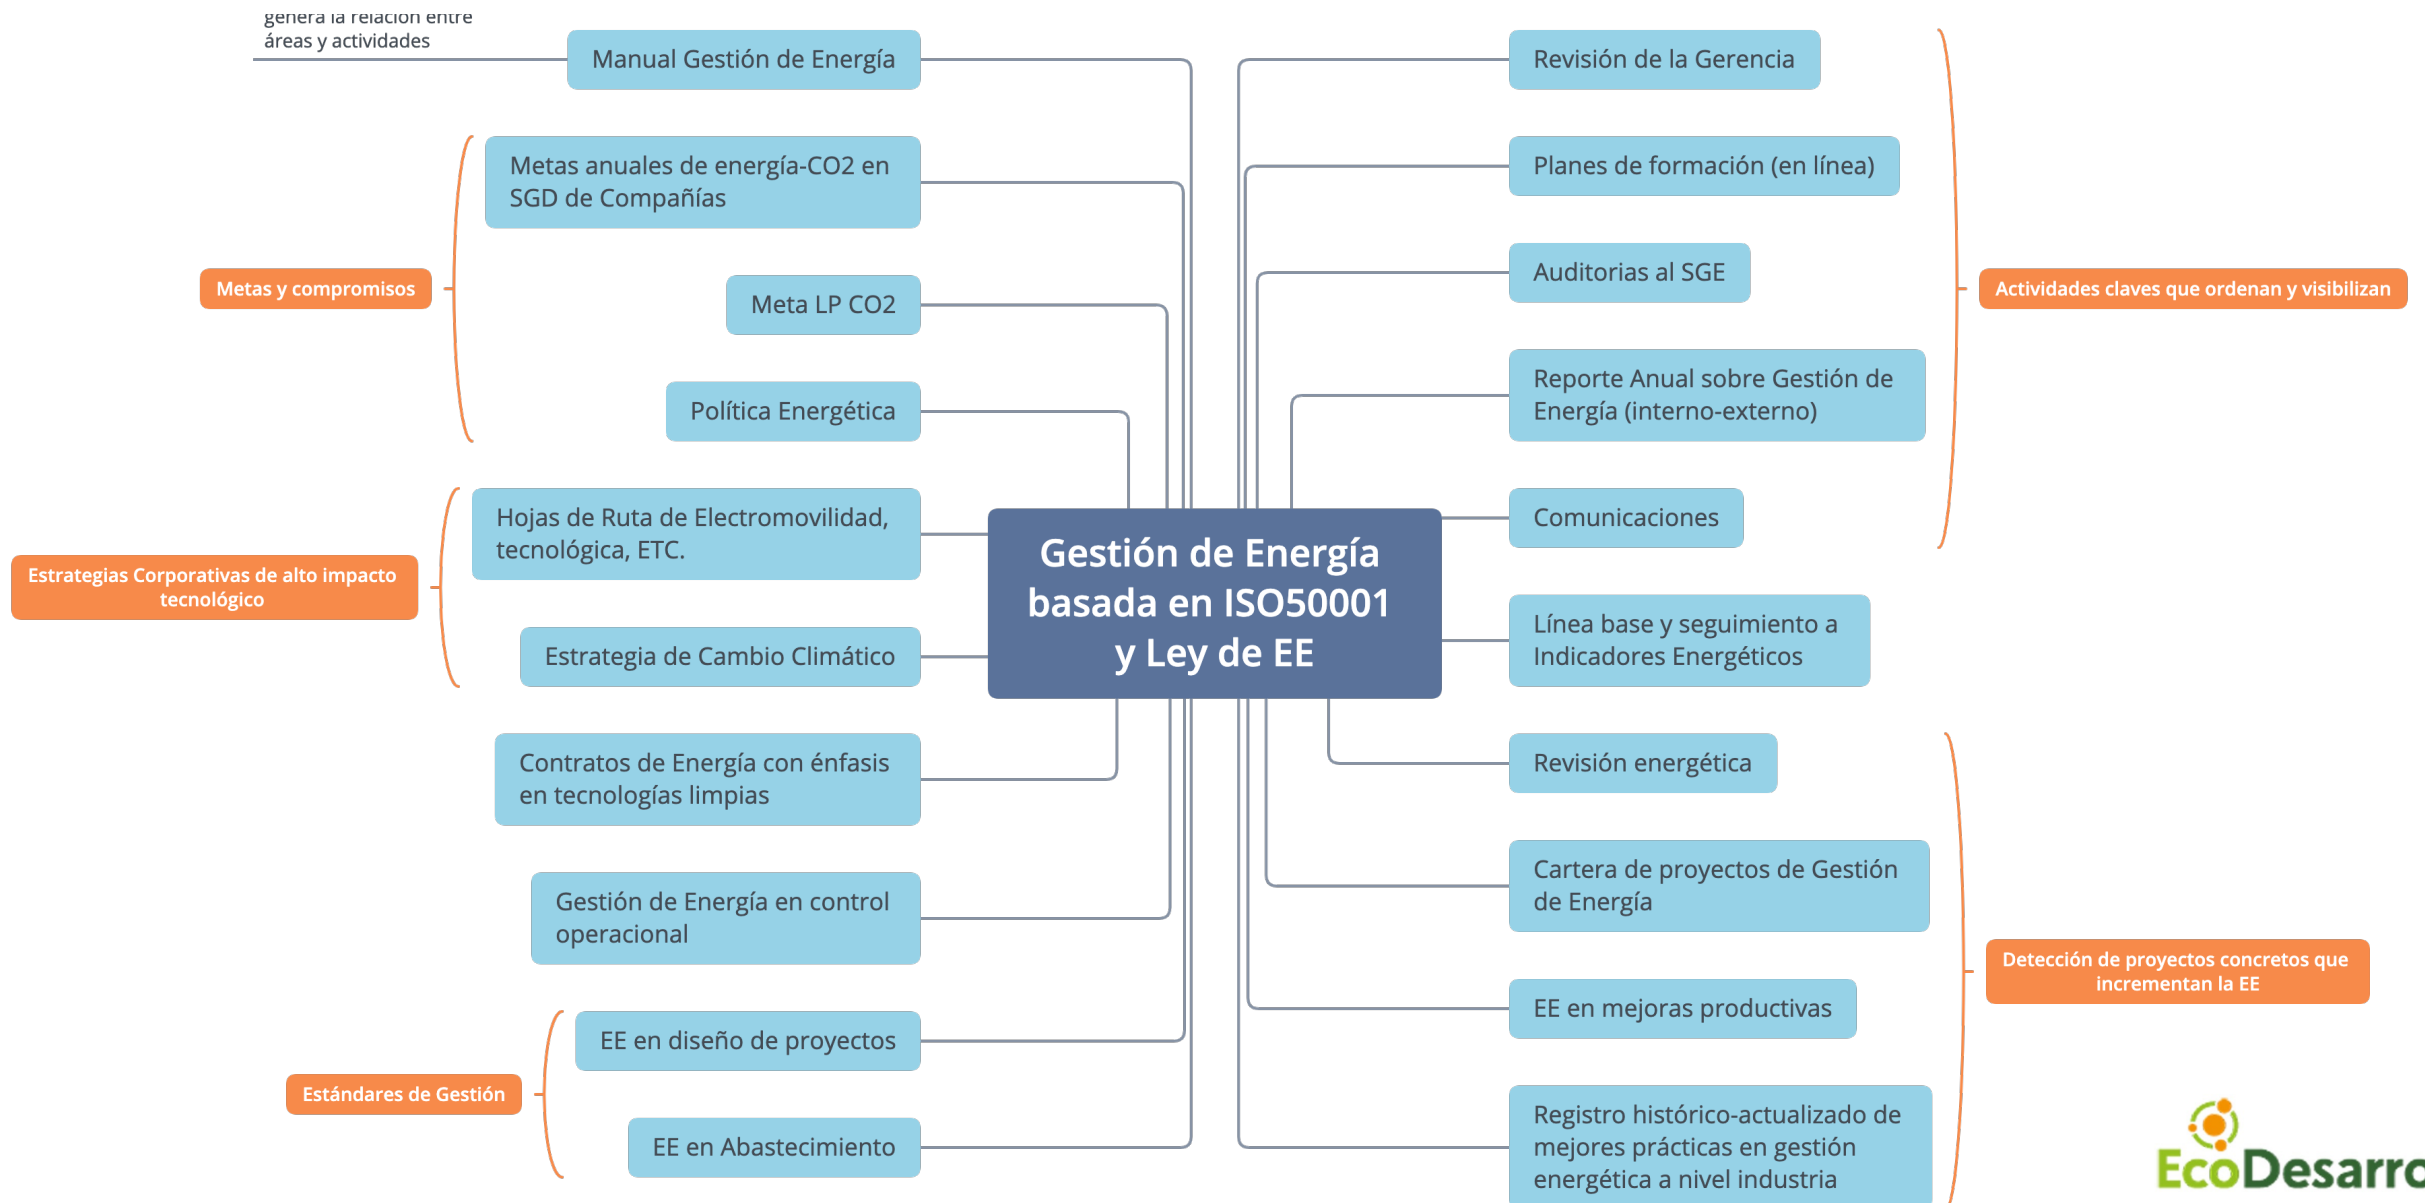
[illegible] áreas y actividades

Manual Gestión de Energía

Metas y compromisos

Metas anuales de energía-CO2 en SGD de Compañías

Meta LP CO2

Política Energética

Estrategias Corporativas de alto impacto tecnológico

Hojas de Ruta de Electromovilidad, tecnológica, ETC.

Estrategia de Cambio Climático

Contratos de Energía con énfasis en tecnologías limpias

Gestión de Energía en control operacional

Estándares de Gestión

EE en diseño de proyectos

EE en Abastecimiento

Gestión de Energía basada en ISO50001 y Ley de EE

Revisión de la Gerencia

Planes de formación (en línea)

Auditorias al SGE

Reporte Anual sobre Gestión de Energía (interno-externo)

Comunicaciones

Actividades claves que ordenan y visibilizan

Línea base y seguimiento a Indicadores Energéticos

Revisión energética

Cartera de proyectos de Gestión de Energía

EE en mejoras productivas

Registro histórico-actualizado de mejores prácticas en gestión energética a nivel industria

Detección de proyectos concretos que incrementan la EE

EcoDesarro